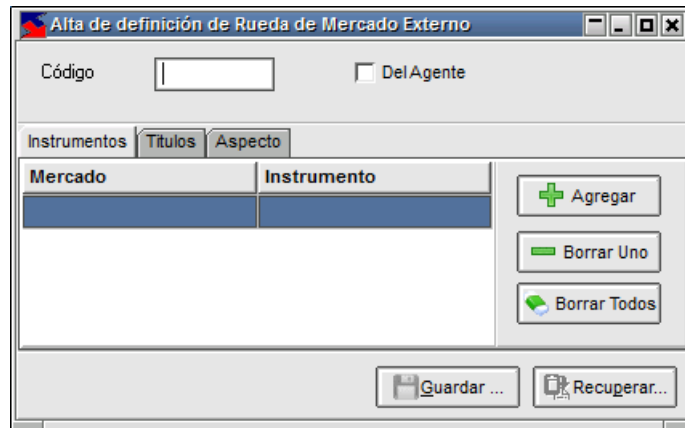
Alta de definición de Rueda de Mercado Externo

Código

Del Agente

Instrumentos | Titulos | Aspecto

| Mercado | Instrumento |
|---|---|
| | |

Agregar

Borrar Uno

Borrar Todos

Guardar ...

Recuperar...